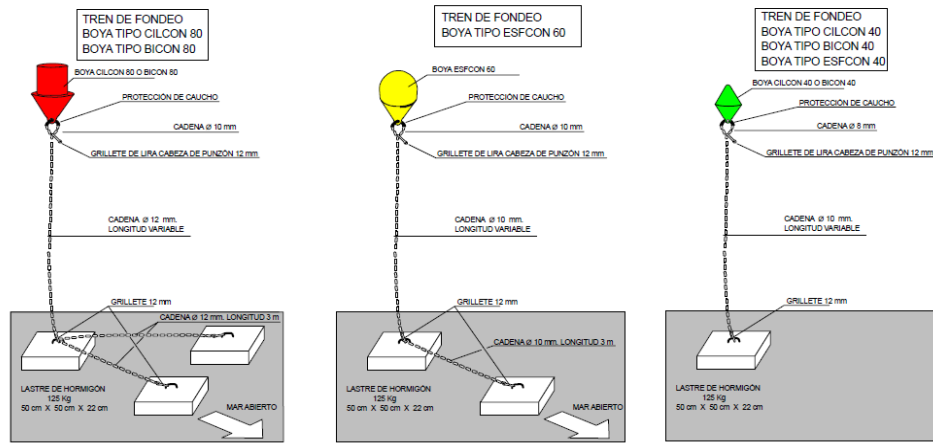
TREN DE FONDEO
BOYA TIPO CILCON 80
BOYA TIPO BICON 80

BOYA CILCON 80 O BICON 80
PROTECCIÓN DE CAUCHO
CADENA ø 10 mm
GRILLETE DE LIRA CABEZA DE PUNZÓN 12 mm
CADENA ø 12 mm.
LONGITUD VARIABLE
GRILLETE 12 mm
CADENA ø 12 mm. LONGITUD 3 m
LASTRE DE HORMIGÓN
125 Kg
50 cm X 50 cm X 22 cm
MAR ABIERTO

TREN DE FONDEO
BOYA TIPO ESFCON 60

BOYA ESFCON 60
PROTECCIÓN DE CAUCHO
CADENA ø 10 mm
GRILLETE DE LIRA CABEZA DE PUNZÓN 12 mm
CADENA ø 10 mm.
LONGITUD VARIABLE
GRILLETE 12 mm
CADENA ø 10 mm. LONGITUD 3 m
LASTRE DE HORMIGÓN
125 Kg
50 cm X 50 cm X 22 cm
MAR ABIERTO

TREN DE FONDEO
BOYA TIPO CILCON 40
BOYA TIPO BICON 40
BOYA TIPO ESFCON 40

BOYA CILCON 40 O BICON 40
PROTECCIÓN DE CAUCHO
CADENA ø 8 mm
GRILLETE DE LIRA CABEZA DE PUNZÓN 12 mm
CADENA ø 10 mm.
LONGITUD VARIABLE
GRILLETE 12 mm
LASTRE DE HORMIGÓN
125 Kg
50 cm X 50 cm X 22 cm